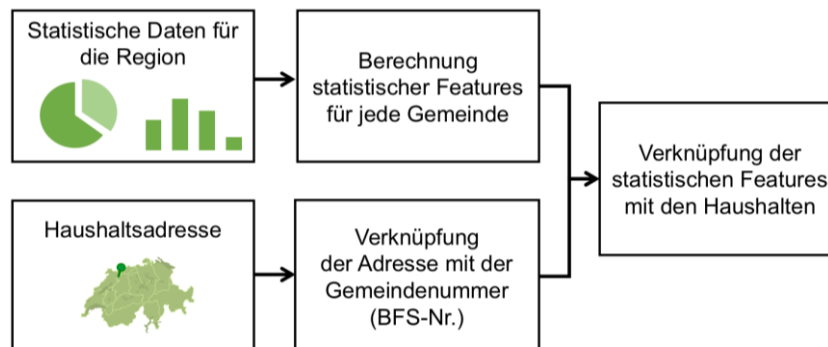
Statistische Daten für die Region

Berechnung statistischer Features für jede Gemeinde

Verknüpfung der statistischen Features mit den Haushalten

Haushaltsadresse

Verknüpfung der Adresse mit der Gemeindenummer (BFS-Nr.)